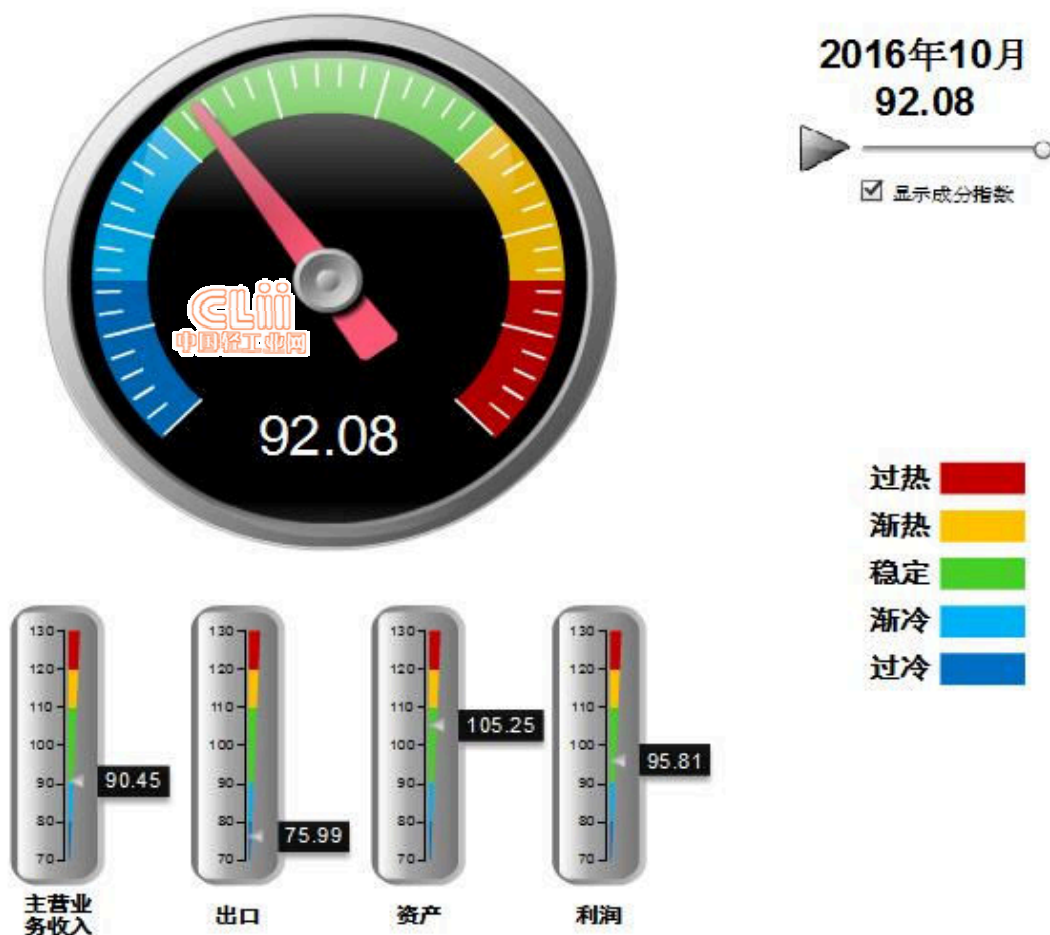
2016年10月
92.08

☑ 显示成分指数

CLii
中国轻工业网

92.08

过热
渐热
稳定
渐冷
过冷

130
120
110
100
90
80
70
90.45
主营业务收入

130
120
110
100
90
80
70
75.99
出口

130
120
110
100
90
80
70
105.25
资产

130
120
110
100
90
80
70
95.81
利润